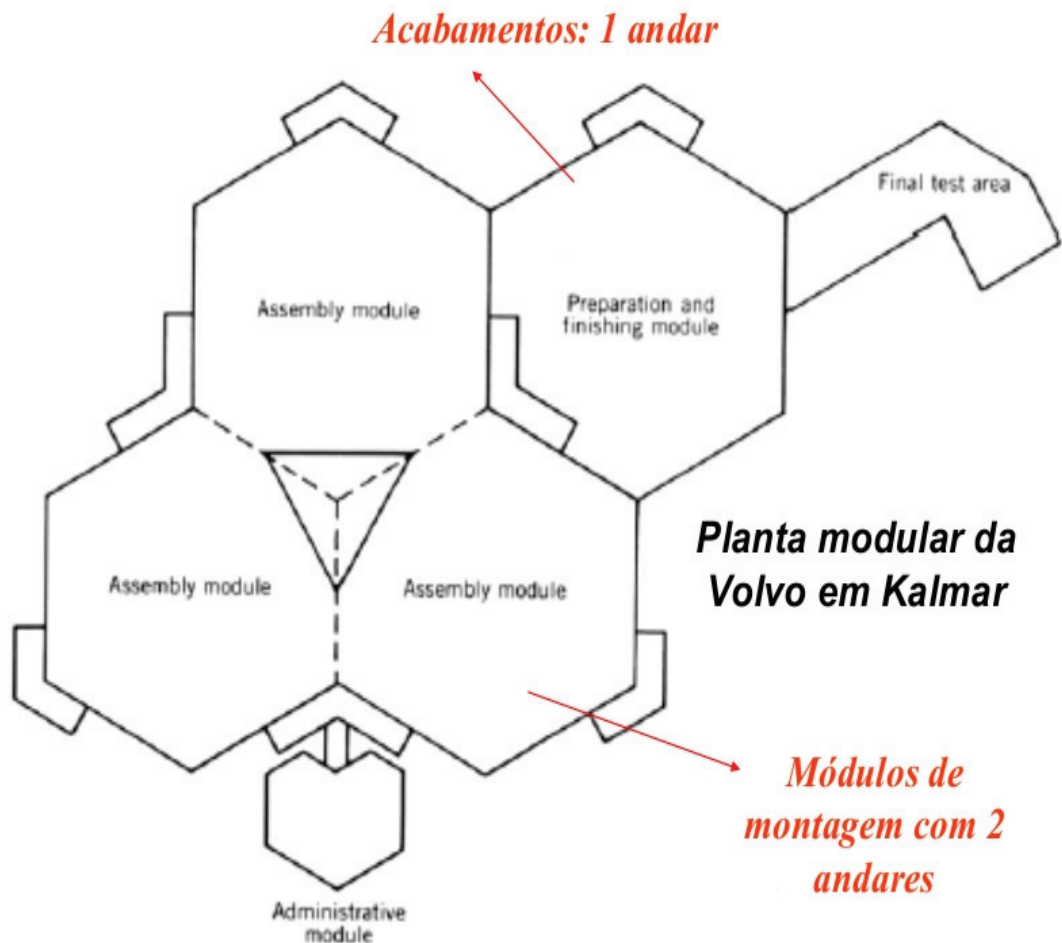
Acabamentos: 1 andar

Final test area

Assembly module

Preparation and finishing module

Assembly module

Assembly module

Planta modular da Volvo em Kalmar

Módulos de montagem com 2 andares

Administrative module